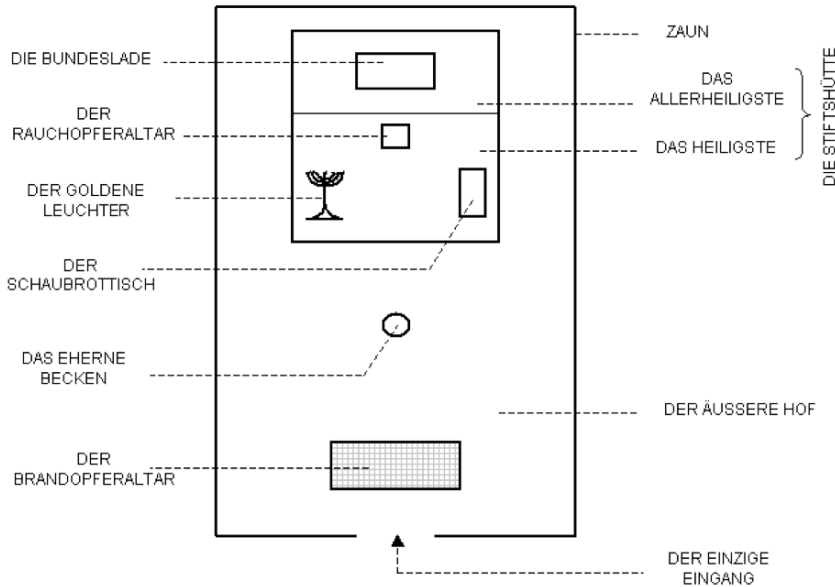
DIE BUNDESLADE

ZAUN

DAS ALLERHEILIGSTE

DIE STIFTSHÜTTE

DER RAUCHOPFERALTAR

DAS HEILIGSTE

DER GOLDENE LEUCHTER

DER SCHAUBROTTISCH

DAS EHERNE BECKEN

DER ÄUSSERE HOF

DER BRANDOPFERALTAR

DER EINZIGE EINGANG